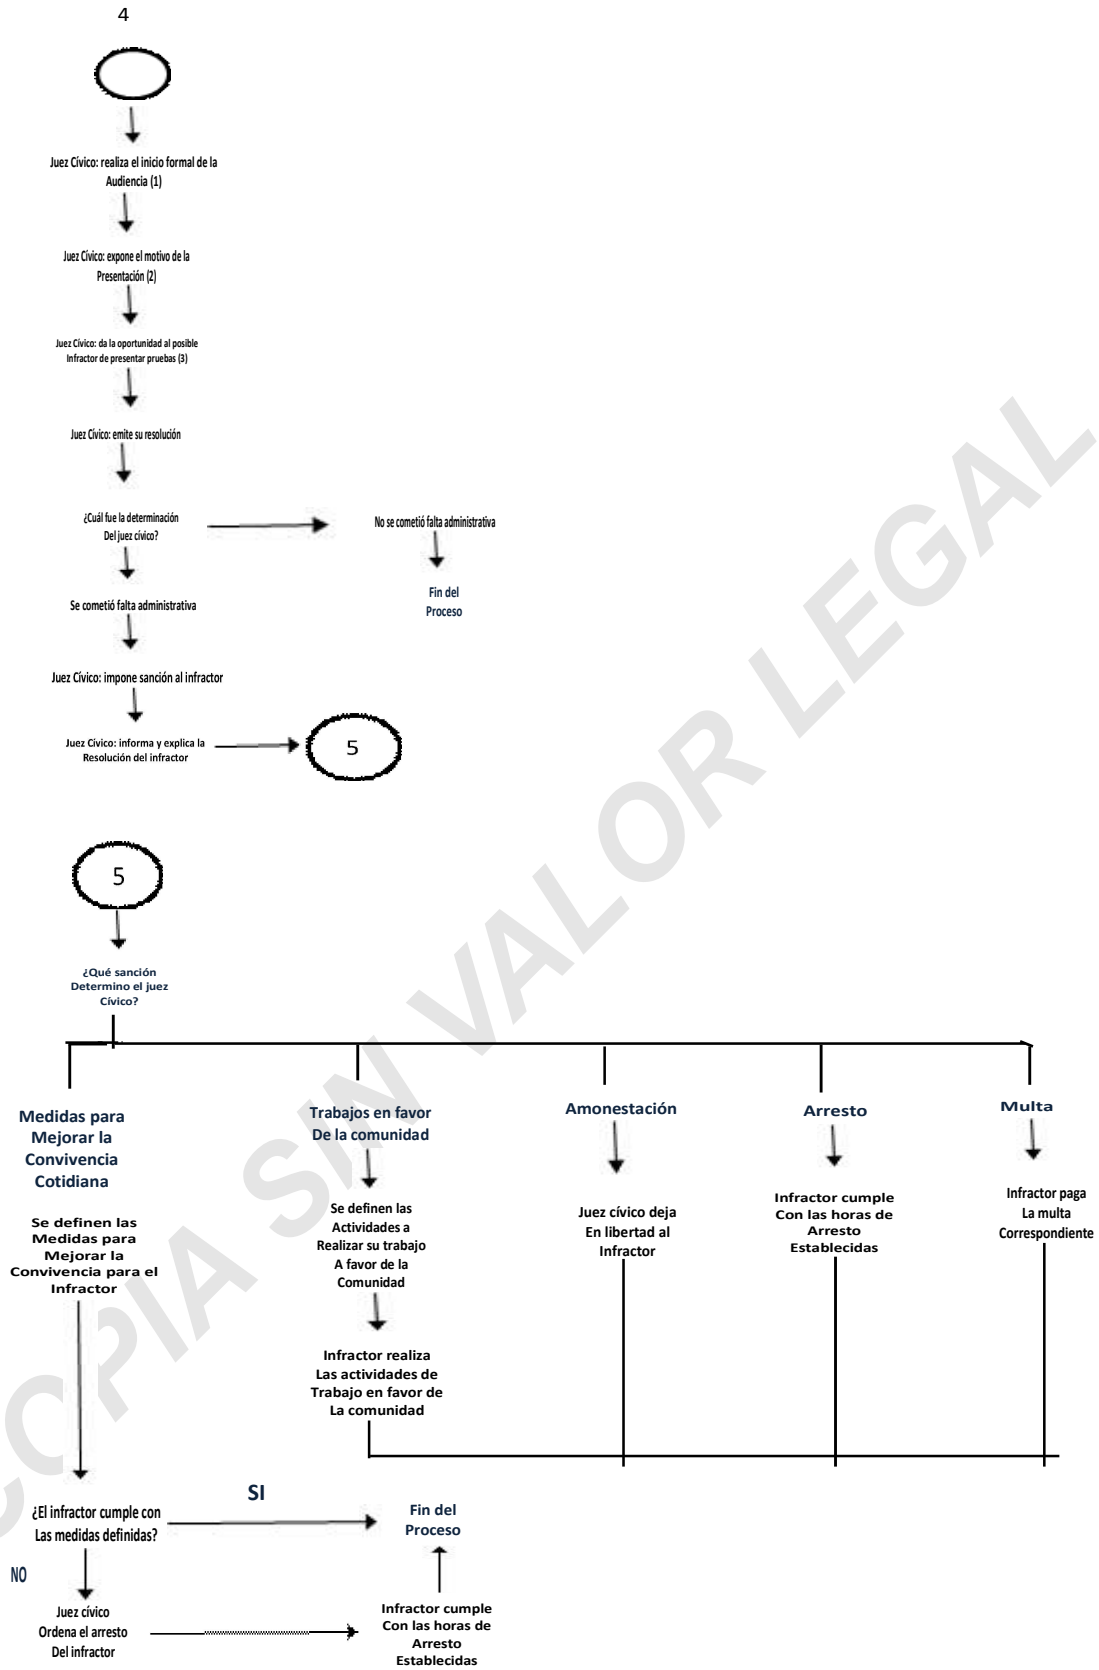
4

Juez Cívico: realiza el inicio formal de la Audiencia (1)

Juez Cívico: expone el motivo de la Presentación (2)

Juez Cívico: da la oportunidad al posible Infractor de presentar pruebas (3)

Juez Cívico: emite su resolución

¿Cuál fue la determinación Del juez cívico?

No se cometió falta administrativa

Fin del Proceso

Se cometió falta administrativa

Juez Cívico: impone sanción al infractor

Juez Cívico: informa y explica la Resolución del infractor

5

5

¿Qué sanción Determino el juez Cívico?

Medidas para Mejorar la Convivencia Cotidiana

Se definen las Medidas para Mejorar la Convivencia para el Infractor

Trabajos en favor De la comunidad

Se definen las Actividades a Realizar su trabajo A favor de la Comunidad

Infractor realiza Las actividades de Trabajo en favor de La comunidad

Amonestación

Juez cívico deja En libertad al Infractor

Arresto

Infractor cumple Con las horas de Arresto Establecidas

Multa

Infractor paga La multa Correspondiente

¿El infractor cumple con Las medidas definidas?

SI

Fin del Proceso

NO

Juez cívico Ordena el arresto Del infractor

Infractor cumple Con las horas de Arresto Establecidas

COPIA SIN VALOR LEGAL